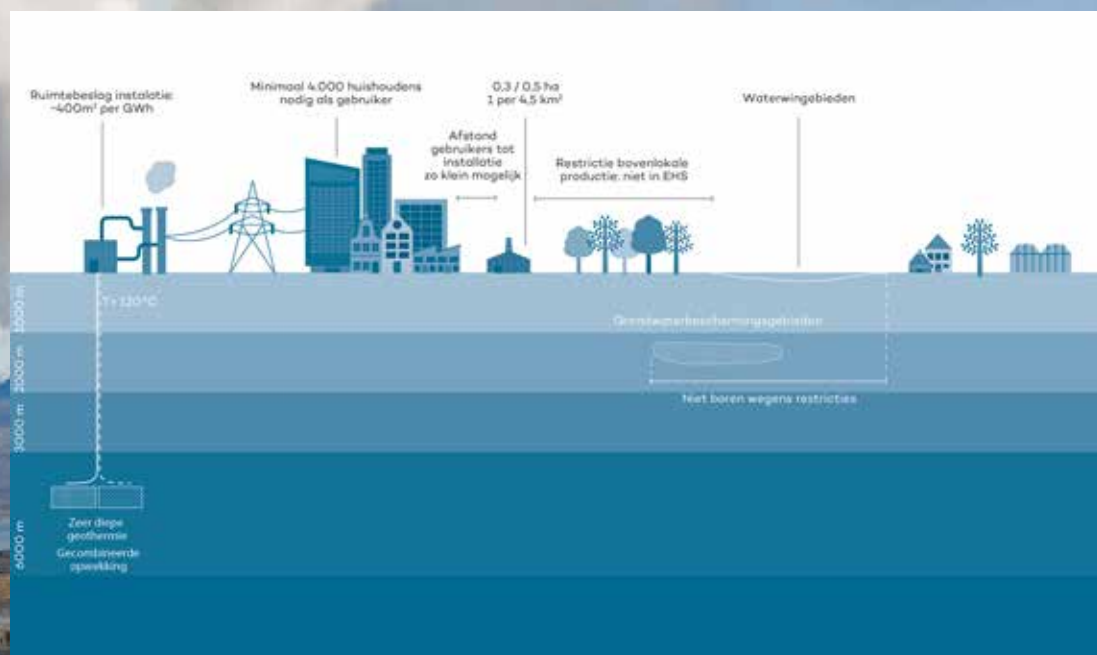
Ruimtebeslag instalatie: ~400m² per GWh

Minimaal 4.000 huishoudens nodig als gebruiker

Afstand gebruikers tot installatie zo klein mogelijk

0,3 / 0,5 ha
1 per 4,5 km²

Restrictie bovenlokale productie: niet in EHS

Waterwingebieden

1000 m

T > 120°C

Grondwaterbeschermingsgebieden

2000 m

Niet boren wegens restricties

3000 m

6000 m

Zeer diepe geothermie
Gecombineerde opwekking